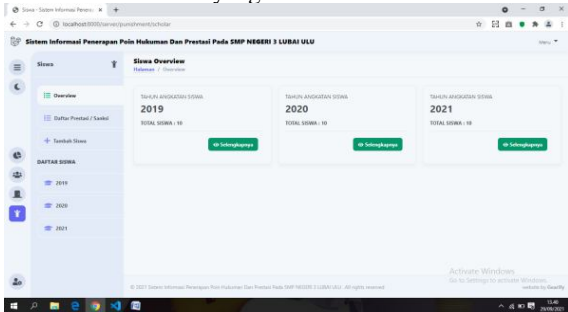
Siswa - Sistem Informasi Penera... ×

localhost:8000/siswa/punishment/scholar

Sistem Informasi Penerapan Poin Hukuman Dan Prestasi Pada SMP NEGERI 3 LUBAI ULU

Siswa

Overview

Daftar Prestasi / Sanksi

Tambah Siswa

DAFTAR SISWA

2019

2020

2021

Siswa Overview

Halaman / Overview

TAHUN ANGKATAN SISWA

2019

TOTAL SISWA : 10

Selengkapnya

TAHUN ANGKATAN SISWA

2020

TOTAL SISWA : 10

Selengkapnya

TAHUN ANGKATAN SISWA

2021

TOTAL SISWA : 10

Selengkapnya

© 2021 Sistem Informasi Penerapan Poin Hukuman Dan Prestasi Pada SMP NEGERI 3 LUBAI ULU . All rights reserved

website by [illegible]

Activate Windows

Go to Settings to activate Windows.

13:40

29/08/2021